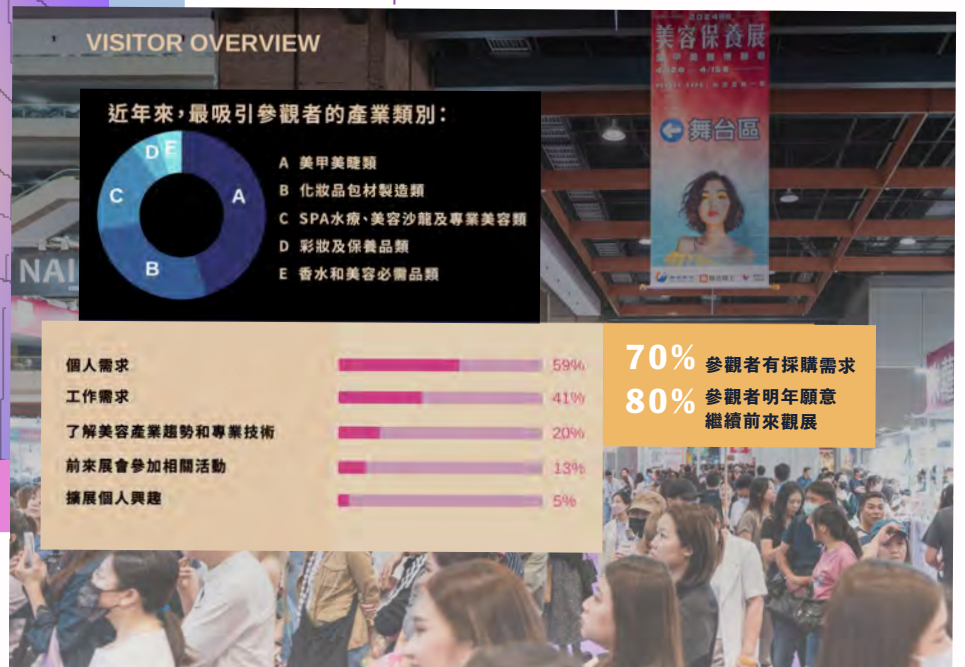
VISITOR OVERVIEW

近年來，最吸引參觀者的產業類別：

D F
C
A
B

A 美甲美睫類
B 化妝品包材製造類
C SPA水療、美容沙龍及專業美容類
D 彩妝及保養品類
E 香水和美容必需品類

| | |
|---|---|
| 個人需求 | 59% |
| 工作需求 | 41% |
| 了解美容產業趨勢和專業技術 | 20% |
| 前來展會參加相關活動 | 13% |
| 擴展個人興趣 | 5% |

70% 參觀者有採購需求
80% 參觀者明年願意繼續前來觀展

2024臺灣美容保養展
舞台區
NAI